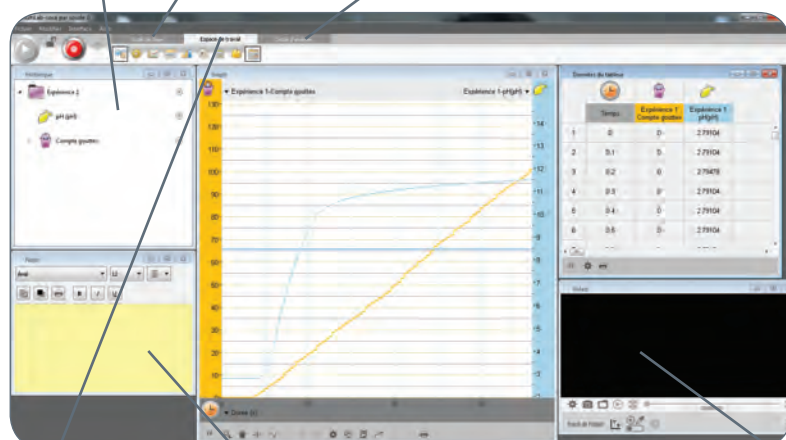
Espace de travail

Historique

Expérience 1

pH (pH)

Compte gouttes

Notes

Arial

12

Graph

Expérience 1-Compte gouttes

Expérience 1-pH(pH)

130
120
110
100
90
80
70
60
50
40
30
20
10

14
13
12
11
10
9
8
7
6
5
4
3

Durée (s)

Données du tableau

| | Temps | Expérience 1 Compte gouttes | Expérience 1 pH(pH) |
|---|---|---|---|
| 1 | 0 | 0 | 2.79104 |
| 2 | 0.1 | 0 | 2.79104 |
| 3 | 0.2 | 0 | 2.79478 |
| 4 | 0.3 | 0 | 2.79104 |
| 5 | 0.4 | 0 | 2.79104 |
| 6 | 0.5 | 0 | 2.79104 |

Vidéo